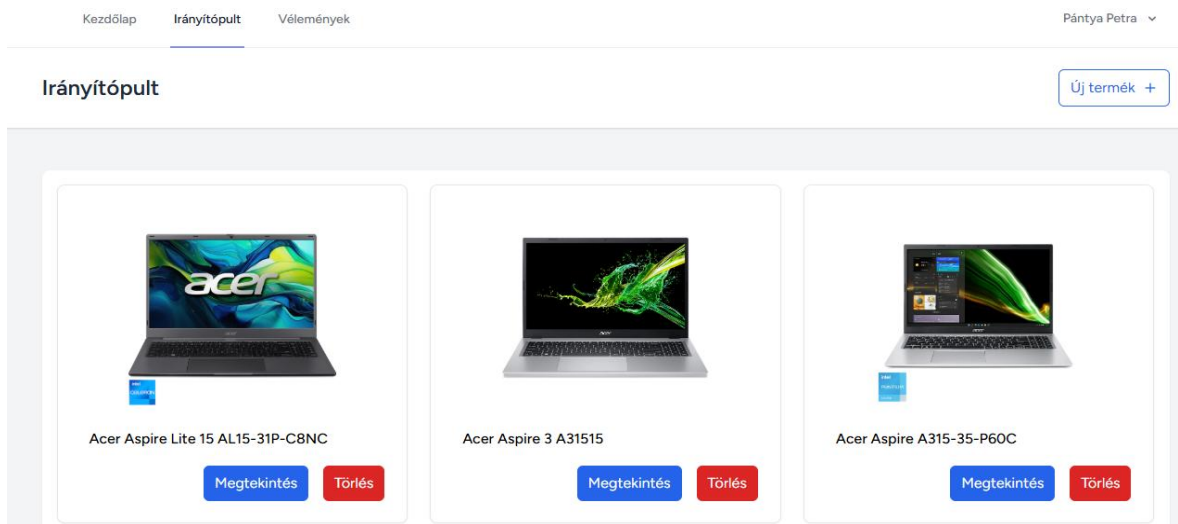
Kezdőlap Irányítópult Vélemények

Pántya Petra

Irányítópult

Új termék +

acer

Acer Aspire Lite 15 AL15-31P-C8NC

Megtekintés Törlés

Acer Aspire 3 A31515

Megtekintés Törlés

Acer Aspire A315-35-P60C

Megtekintés Törlés